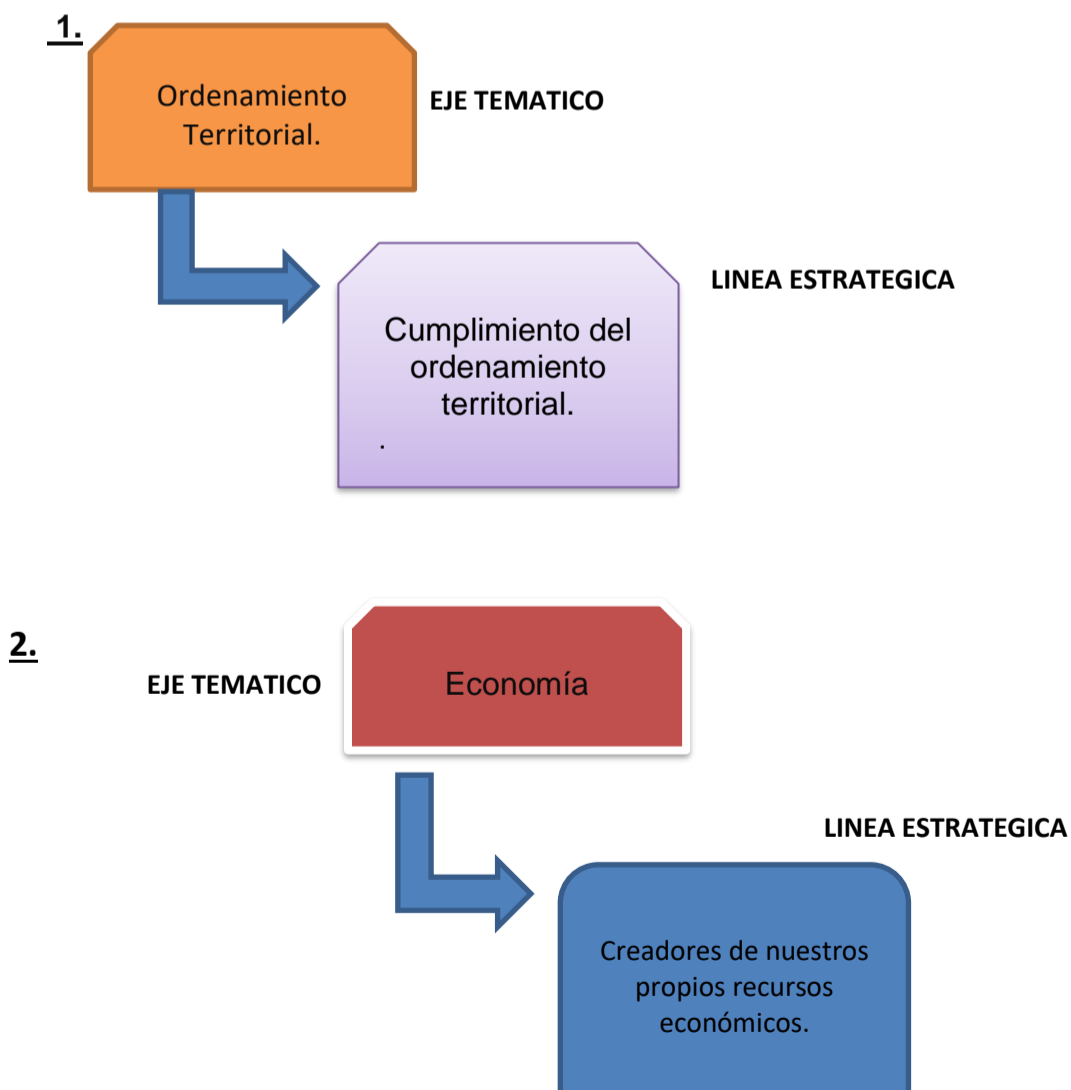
1.

Ordenamiento Territorial.

EJE TEMATICO

LINEA ESTRATEGICA

Cumplimiento del ordenamiento territorial.

.

2.

EJE TEMATICO

Economía

LINEA ESTRATEGICA

Creadores de nuestros propios recursos económicos.